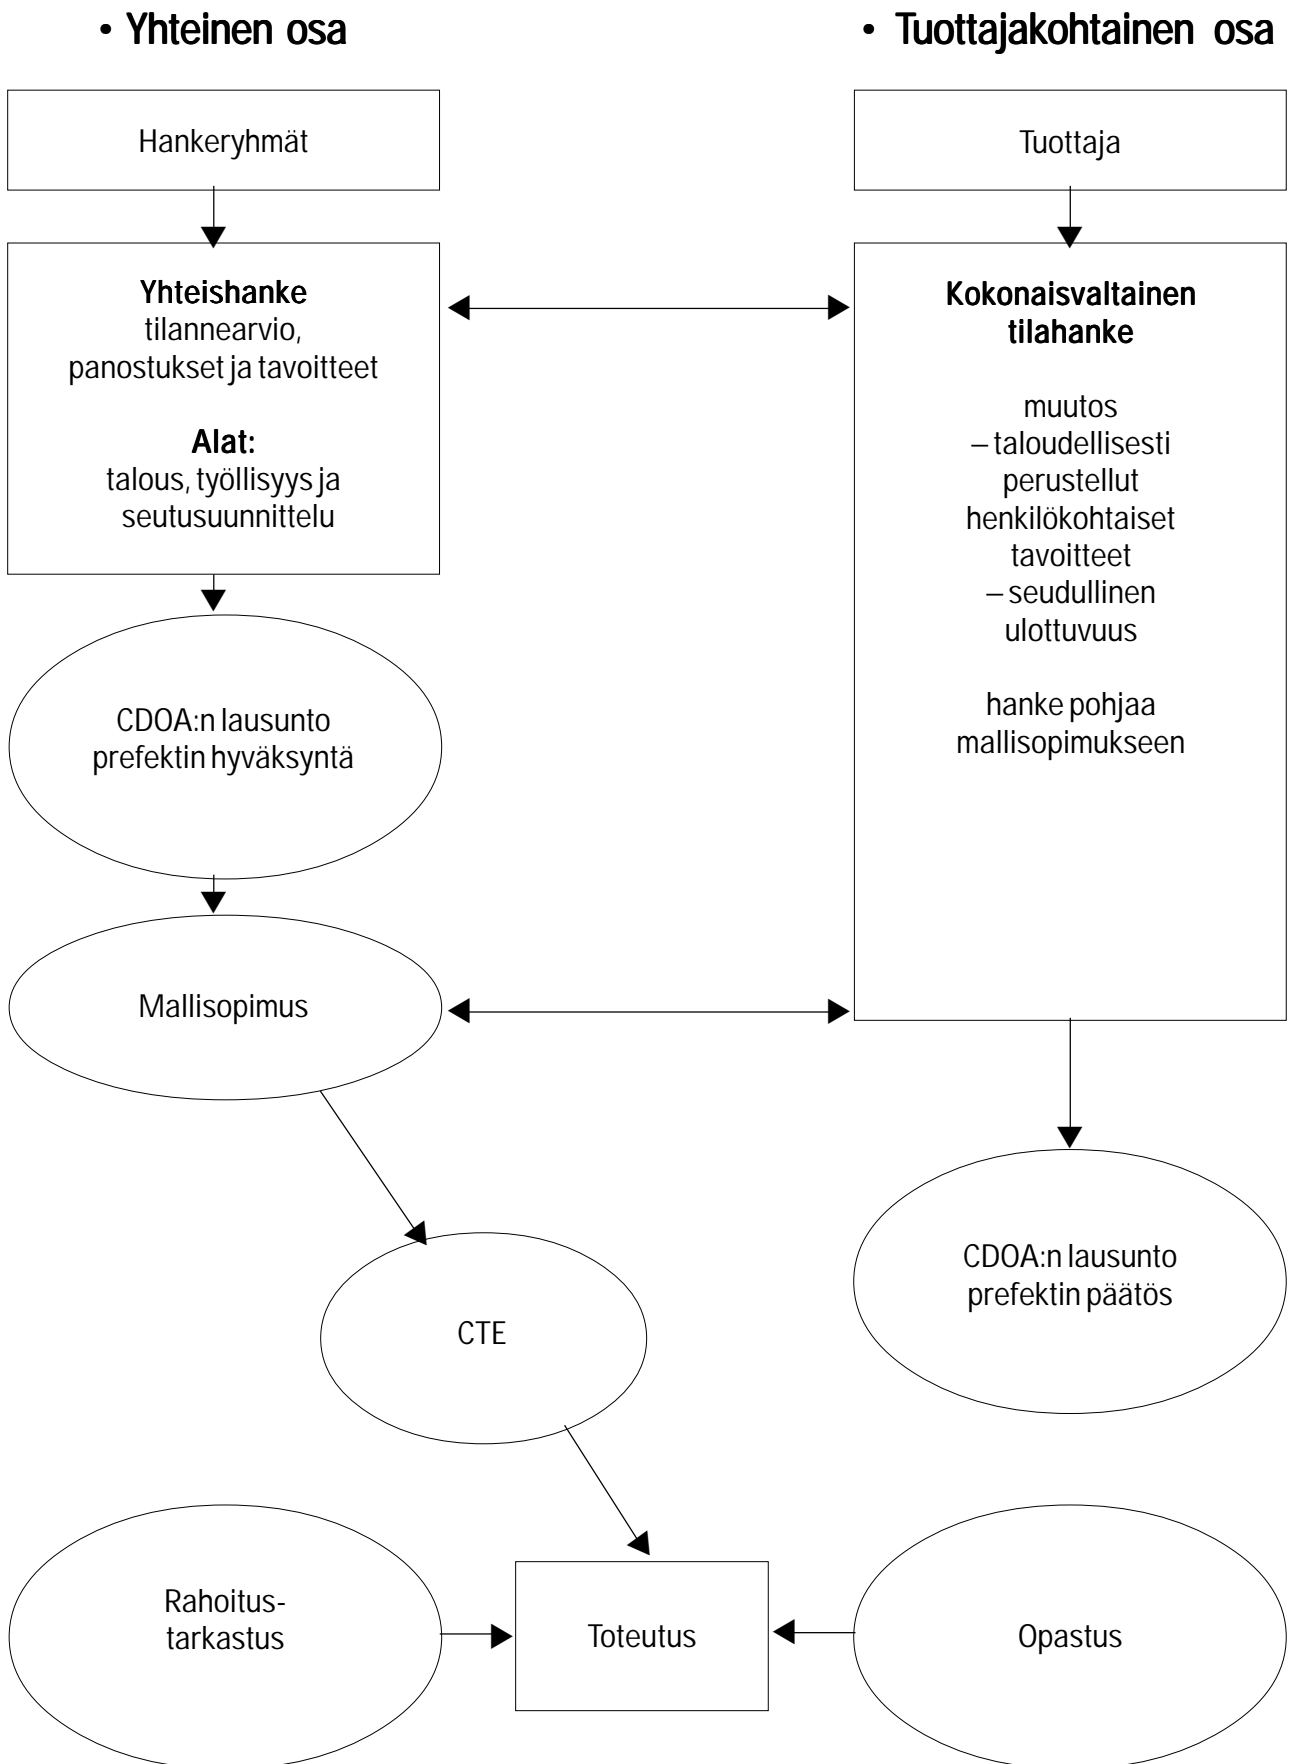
• Yhteinen osa

• Tuottajakohtainen osa

Hankeryhmät

Tuottaja

Yhteishanke
tilannearvio, panostukset ja tavoitteet

Alat:
talous, työllisyys ja seutusuunnittelu

Kokonaisvaltainen tilahanke

muutos
– taloudellisesti perustellut henkilökohtaiset tavoitteet
– seudullinen ulottuvuus

hanke pohjaa mallisopimukseen

CDOA:n lausunto
prefektin hyväksyntä

Mallisopimus

CTE

CDOA:n lausunto
prefektin päätös

Rahoitus-tarkastus

Toteutus

Opastus